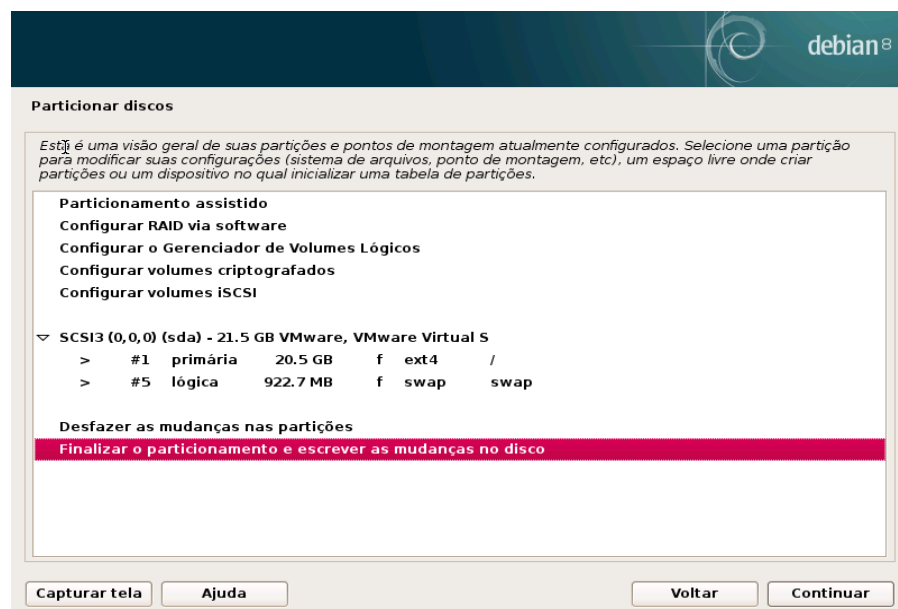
debian 8

Particionar discos

Este é uma visão geral de suas partições e pontos de montagem atualmente configurados. Selecione uma partição para modificar suas configurações (sistema de arquivos, ponto de montagem, etc), um espaço livre onde criar partições ou um dispositivo no qual inicializar uma tabela de partições.

Particionamento assistido
Configurar RAID via software
Configurar o Gerenciador de Volumes Lógicos
Configurar volumes criptografados
Configurar volumes iSCSI

SCSI3 (0,0,0) (sda) - 21.5 GB VMware, VMware Virtual S
> #1 primária 20.5 GB f ext4 /
> #5 lógica 922.7 MB f swap swap

Desfazer as mudanças nas partições
Finalizar o particionamento e escrever as mudanças no disco

Capturar tela
Ajuda
Voltar
Continuar